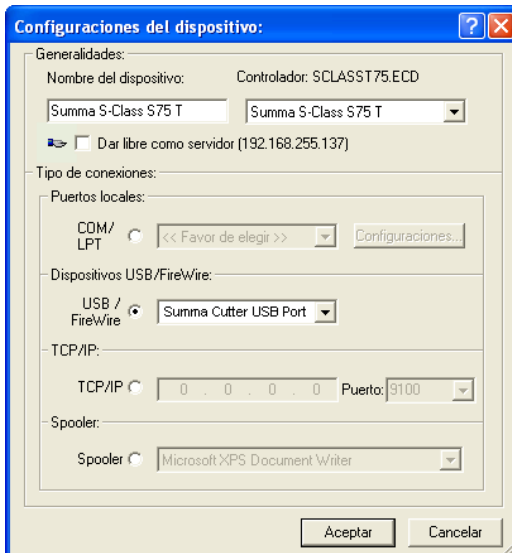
Configuraciones del dispositivo:

Generalidades:

Nombre del dispositivo: Controlador: SCLASST75.ECD

Summa S-Class S75 T

Summa S-Class S75 T

Dar libre como servidor (192.168.255.137)

Tipo de conexiones:

Puertos locales:

COM/ LPT

<< Favor de elegir >>

Configuraciones...

Dispositivos USB/FireWire:

USB / FireWire

Summa Cutter USB Port

TCP/IP:

TCP/IP

0 . 0 . 0 . 0

Puerto: 9100

Spooler:

Spooler

Microsoft XPS Document Writer

Aceptar

Cancelar